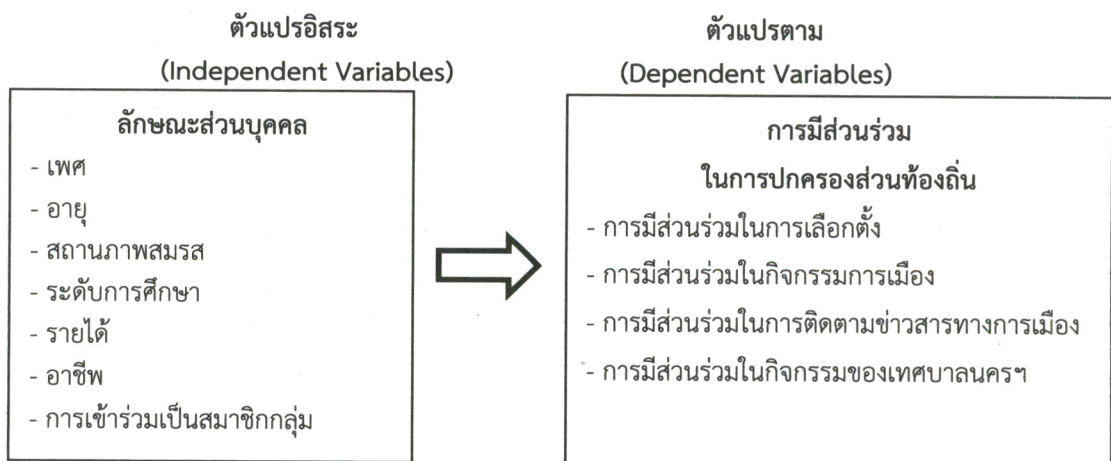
ตัวแปรอิสระ
(Independent Variables)

ลักษณะส่วนบุคคล
- เพศ
- อายุ
- สถานภาพสมรส
- ระดับการศึกษา
- รายได้
- อาชีพ
- การเข้าร่วมเป็นสมาชิกกลุ่ม

ตัวแปรตาม
(Dependent Variables)

การมีส่วนร่วม
ในการปกครองส่วนท้องถิ่น
- การมีส่วนร่วมในการเลือกตั้ง
- การมีส่วนร่วมในกิจกรรมการเมือง
- การมีส่วนร่วมในการติดตามข่าวสารทางการเมือง
- การมีส่วนร่วมในกิจกรรมของเทศบาลนครฯ